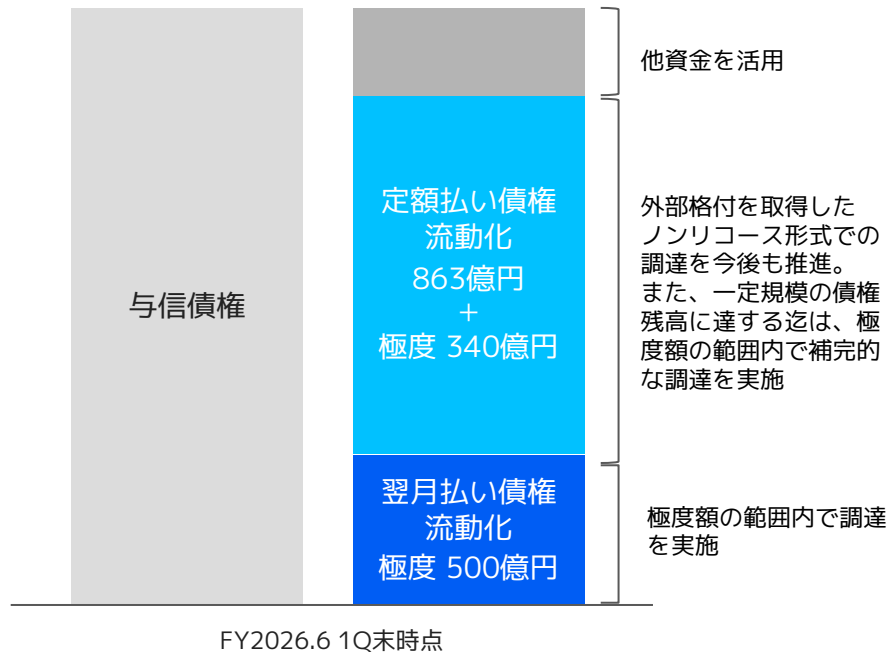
与信債権

定額払い債権流動化
863億円
＋
極度 340億円

翌月払い債権流動化
極度 500億円

他資金を活用

外部格付を取得したノンリコース形式での調達を今後も推進。
また、一定規模の債権残高に達する迄は、極度額の範囲内で補完的な調達を実施

極度額の範囲内で調達を実施

FY2026.6 1Q末時点